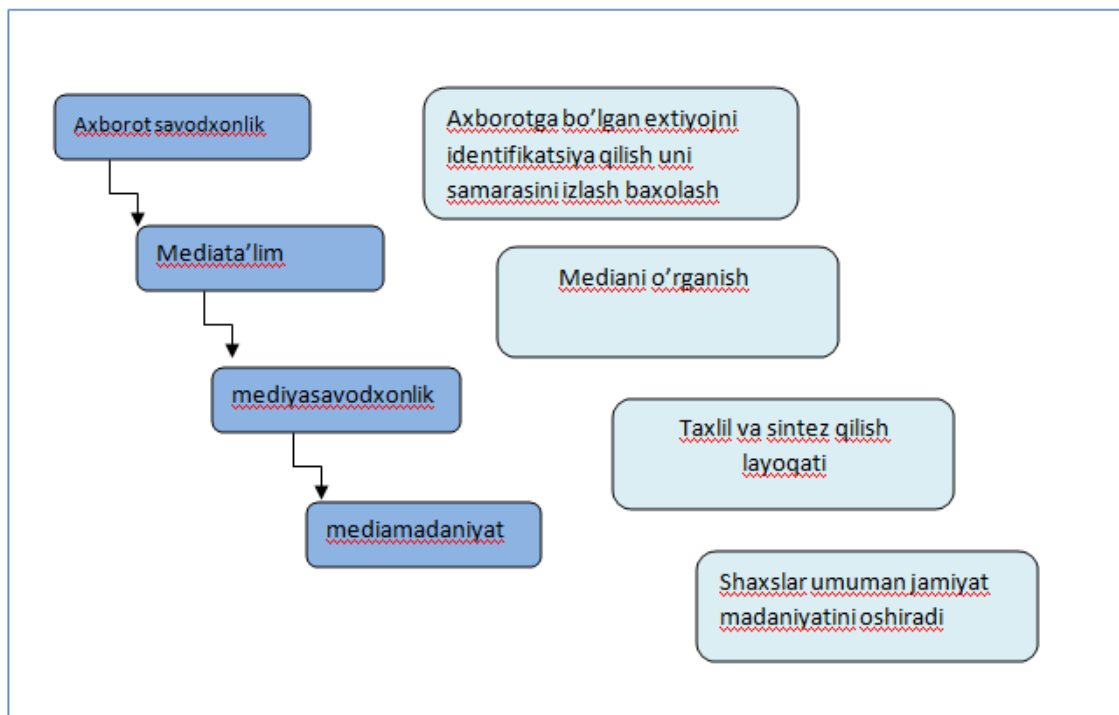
Axborot savodxonlik

Mediata’lim

mediyasavodxonlik

mediamadaniyat

Axborotga bo’lgan extiyojni identifikatsiya qilish uni samarasini izlash baxolash

Mediani o’rganish

Taxlil va sintez qilish layoqati

Shaxslar umuman jamiyat madaniyatini oshiradi